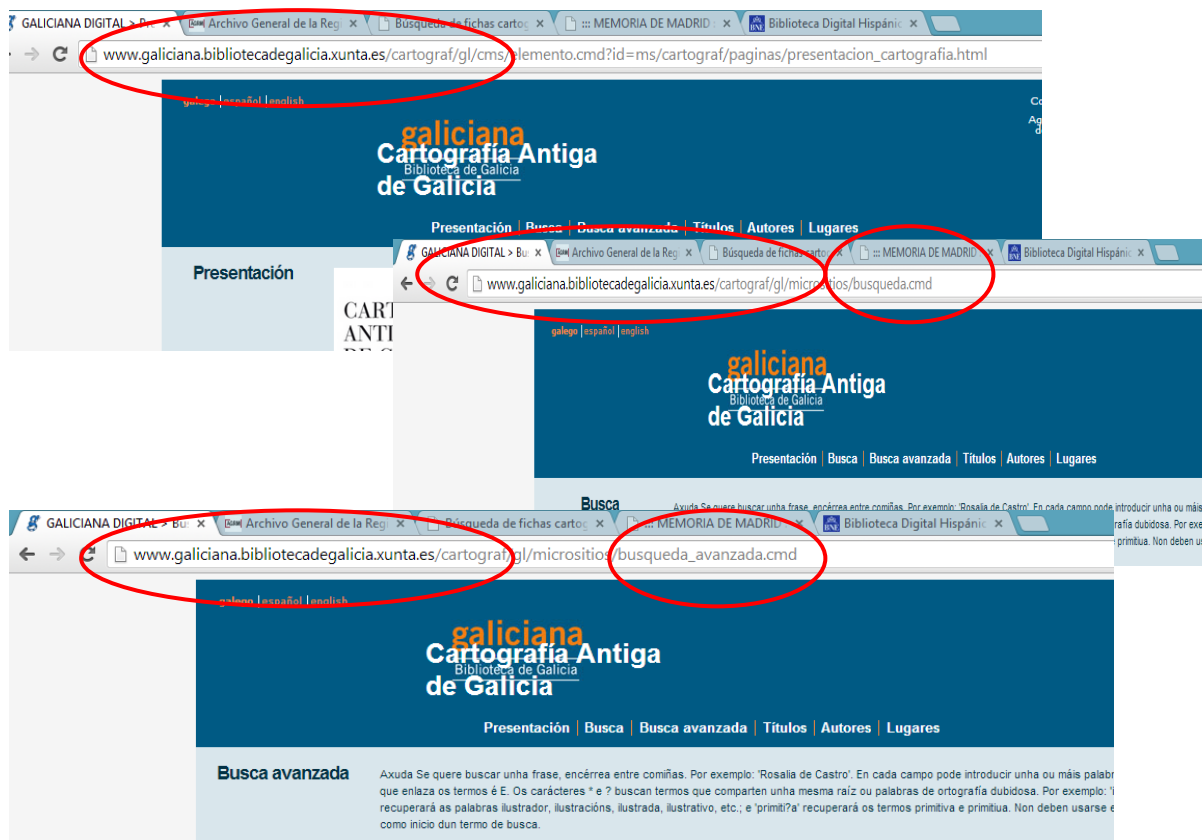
GALICIANA DIGITAL > Pr × | Archivo General de la Reg × | Busqueda de fichas cartog × | ::: MEMORIA DE MADRID × | Biblioteca Digital Hispánic ×

www.galiciana.bibliotecadegalicia.xunta.es/cartograf/gl/cms/elemento.cmd?id=ms/cartograf/paginas/presentacion_cartografia.html

galego | español | english

galiciana
Biblioteca de Galicia
Cartografía Antiga de Galicia

Presentación | Busca | Busca avanzada | Títulos | Autores | Lugares

Presentación

CART
ANTI

GALICIANA DIGITAL > Bu × | Archivo General de la Reg × | Búsqueda de fichas cartog × | ::: MEMORIA DE MADRID × | Biblioteca Digital Hispánic ×

www.galiciana.bibliotecadegalicia.xunta.es/cartograf/gl/micrositios/busqueda.cmd

galego | español | english

galiciana
Biblioteca de Galicia
Cartografía Antiga de Galicia

Presentación | Busca | Busca avanzada | Títulos | Autores | Lugares

Busca

Axuda Se quere buscar unha frase, encérrea entre comiñas. Por exemplo: 'Rosalia de Castro'. En cada campo pode introducir unha ou máis
rafía dubidosa. Por exe
primitiua. Non deben u

GALICIANA DIGITAL > Bu × | Archivo General de la Reg × | Búsqueda de fichas cartog × | ::: MEMORIA DE MADRID × | Biblioteca Digital Hispánic ×

www.galiciana.bibliotecadegalicia.xunta.es/cartograf/gl/micrositios/busqueda_avanzada.cmd

galego | español | english

galiciana
Biblioteca de Galicia
Cartografía Antiga de Galicia

Presentación | Busca | Busca avanzada | Títulos | Autores | Lugares

Busca avanzada

Axuda Se quere buscar unha frase, encérrea entre comiñas. Por exemplo: 'Rosalia de Castro'. En cada campo pode introducir unha ou máis palabr que enlaza os termos é E. Os carácteres * e ? buscan termos que comparten unha mesma raíz ou palabras de ortografía dubidosa. Por exemplo: 'i recuperará as palabras ilustrador, ilustracións, ilustrada, ilustrativo, etc.; e 'primiti?a' recuperará os termos primitiva e primitiua. Non deben usarse e como inicio dun termo de busca.